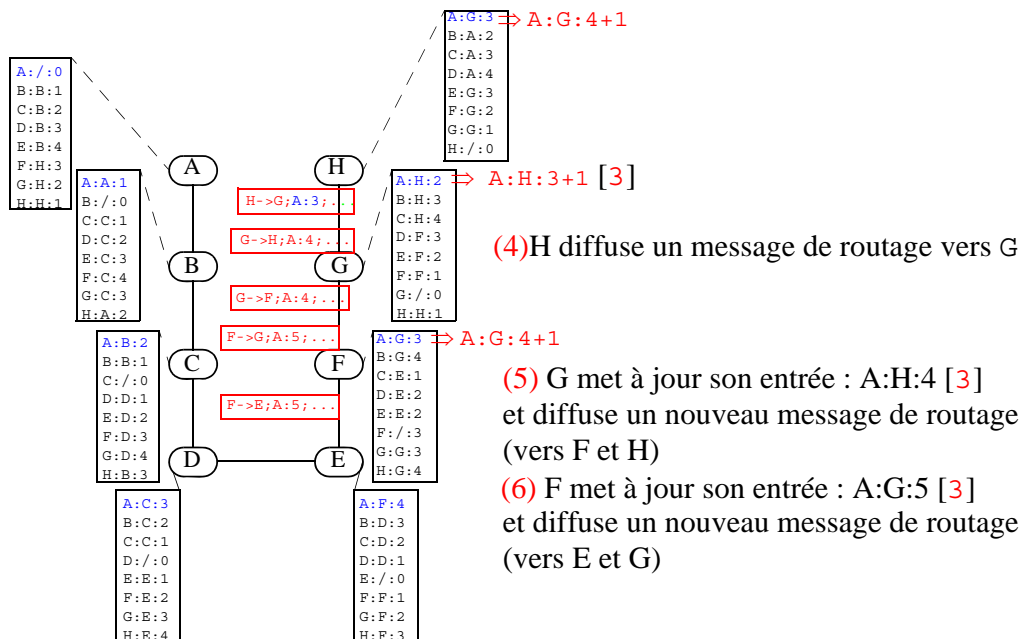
A:G:3 ⇒ A:G:4+1
B:A:2
C:A:3
D:A:4
E:G:3
F:G:2
G:G:1
H:/:0

A:/:0
B:B:1
C:B:2
D:B:3
E:B:4
F:H:3
G:H:2
H:H:1

A
H

A:A:1
B:/:0
C:C:1
D:C:2
E:C:3
F:C:4
G:C:3
H:A:2

H->G;A:3;...

A:H:2 ⇒ A:H:3+1 [3]
B:H:3
C:H:4
D:F:3
E:F:2
F:F:1
G:/:0
H:H:1

G->H;A:4;...

B
G

(4)H diffuse un message de routage vers G

G->F;A:4;...

A:B:2
B:B:1
C:/:0
D:D:1
E:D:2
F:D:3
G:D:4
H:B:3

F->G;A:5;...

A:G:3 ⇒ A:G:4+1
B:G:4
C:E:1
D:E:2
E:E:2
F:/:3
G:G:3
H:G:4

C
F

(5) G met à jour son entrée : A:H:4 [3]
et diffuse un nouveau message de routage
(vers F et H)

F->E;A:5;...

D
E

(6) F met à jour son entrée : A:G:5 [3]
et diffuse un nouveau message de routage
(vers E et G)

A:C:3
B:C:2
C:C:1
D:/:0
E:E:1
F:E:2
G:E:3
H:E:4

A:F:4
B:D:3
C:D:2
D:D:1
E:/:0
F:F:1
G:F:2
H:F:3